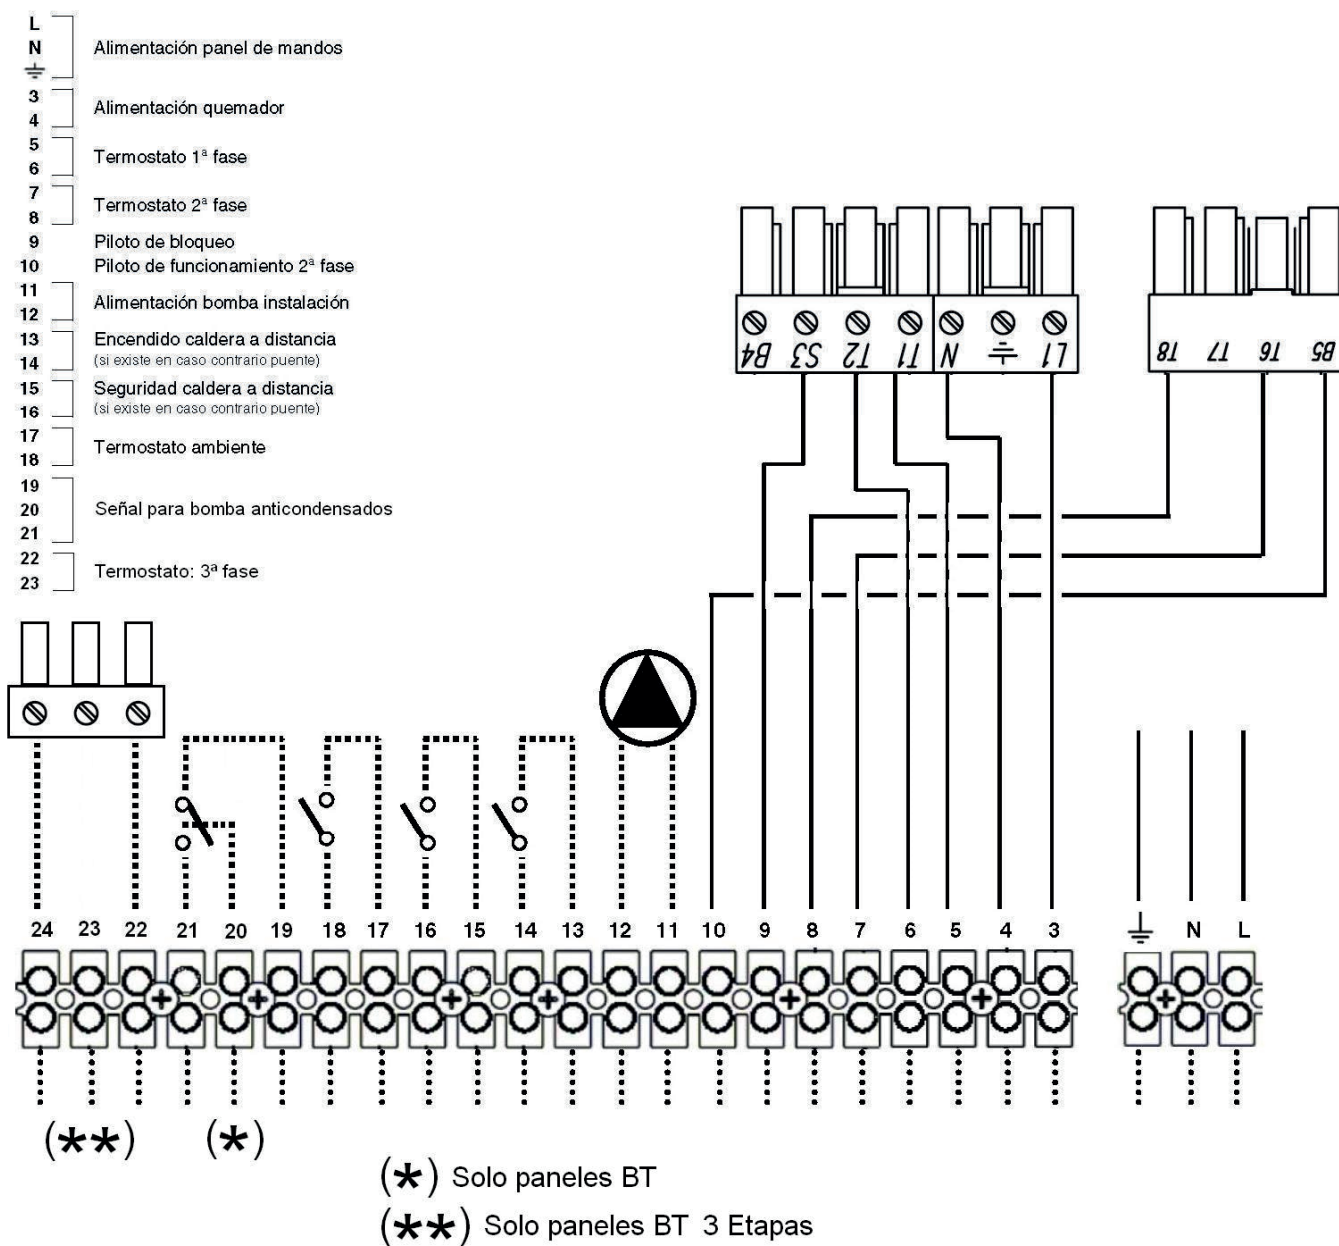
L
N
⏚ Alimentación panel de mandos
3
4 Alimentación quemador
5
6 Termostato 1ª fase
7
8 Termostato 2ª fase
9 Piloto de bloqueo
10 Piloto de funcionamiento 2ª fase
11
12 Alimentación bomba instalación
13
14 Encendido caldera a distancia (si existe en caso contrario puente)
15
16 Seguridad caldera a distancia (si existe en caso contrario puente)
17
18 Termostato ambiente
19
20
21 Señal para bomba anticondensados
22
23 Termostato: 3ª fase

B4 S3 T2 T1 N ⏚ L1

T8 T7 T6 B5

24 23 22 21 20 19 18 17 16 15 14 13 12 11 10 9 8 7 6 5 4 3

⏚ N L

(**) (*)

(*) Solo paneles BT
(**) Solo paneles BT 3 Etapas